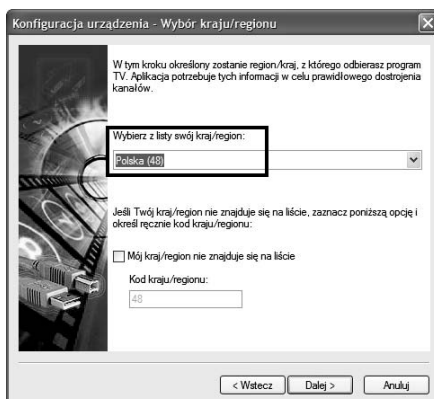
Konfiguracja urządzenia - Wybór kraju/regionu

W tym kroku określony zostanie region/kraj, z którego odbierasz program TV. Aplikacja potrzebuje tych informacji w celu prawidłowego dostrojenia kanałów.

Wybierz z listy swój kraj/region:

Polska (48)

Jeśli Twój kraj/region nie znajduje się na liście, zaznacz poniższą opcję i określ ręcznie kod kraju/regionu:

Mój kraj/region nie znajduje się na liście

Kod kraju/regionu:

48

< Wstecz
Dalej >
Anuluj